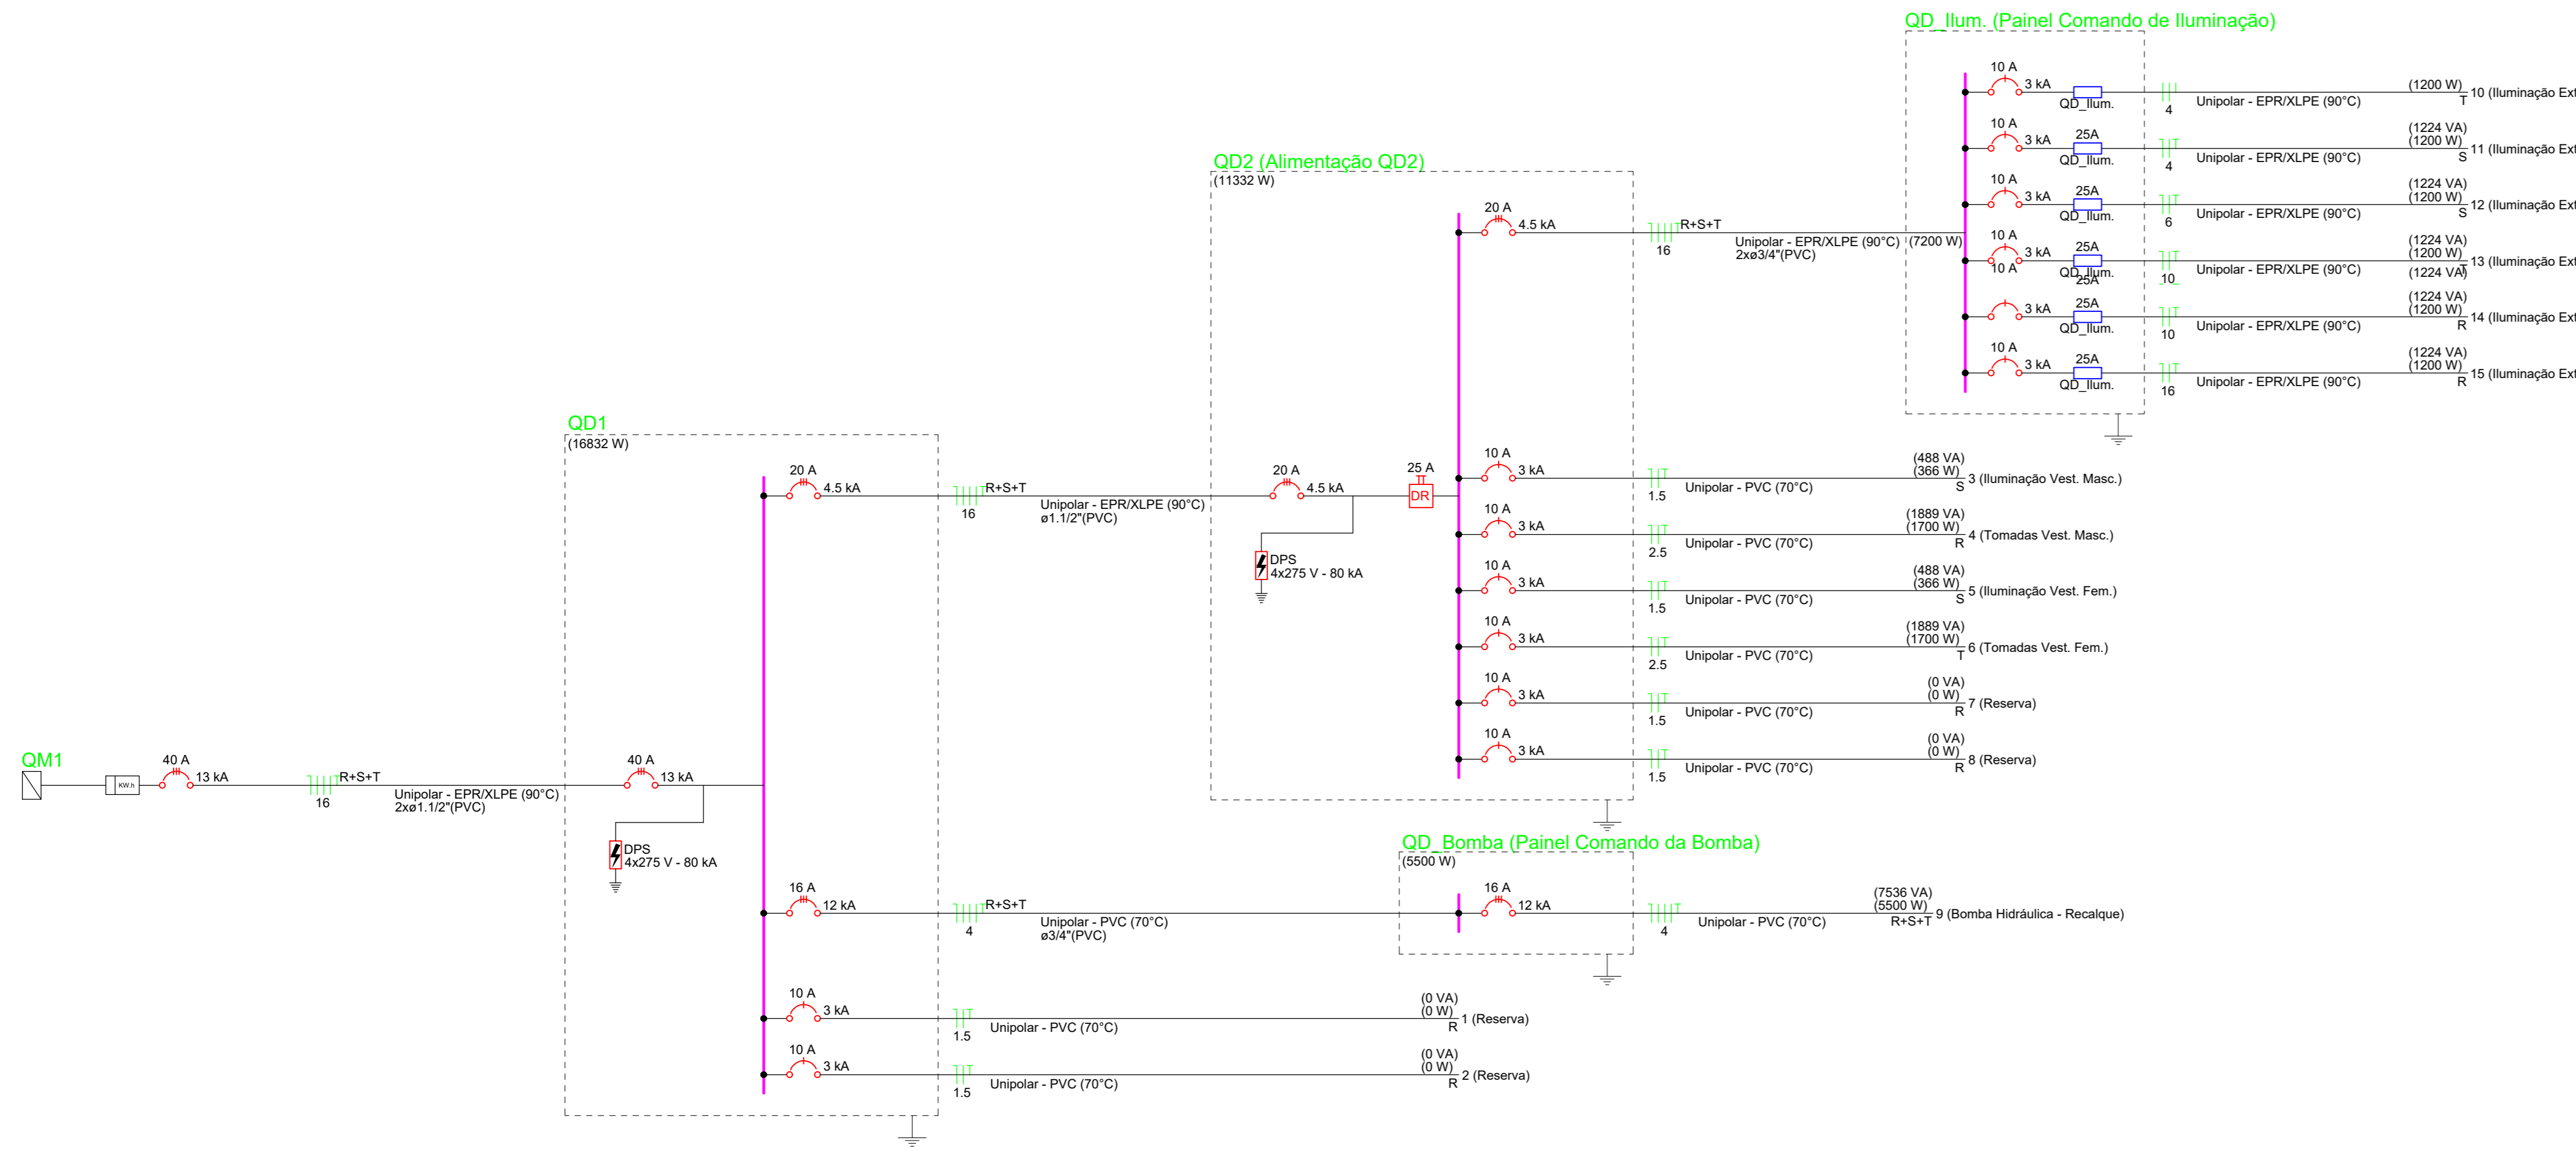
QD_Ilum. (Painel Comando de Iluminação)

10 A
3 kA
QD_Ilum.
4
Unipolar - EPR/XLPE (90°C)
(1200 W)
T
10 (Iluminação Ext

10 A
3 kA
25A
QD_Ilum.
4
Unipolar - EPR/XLPE (90°C)
(1224 VA)
(1200 W)
S
11 (Iluminação Ext

10 A
3 kA
25A
QD_Ilum.
6
Unipolar - EPR/XLPE (90°C)
(1224 VA)
(1200 W)
S
12 (Iluminação Ext

10 A
3 kA
25A
QD_Ilum.
10
Unipolar - EPR/XLPE (90°C)
(1224 VA)
(1200 W)
13 (Iluminação Ext
(1224 VA)

10 A
25A
3 kA
25A
QD_Ilum.
10
Unipolar - EPR/XLPE (90°C)
(1224 VA)
(1200 W)
R
14 (Iluminação Ext

10 A
3 kA
25A
QD_Ilum.
16
Unipolar - EPR/XLPE (90°C)
(1224 VA)
(1200 W)
R
15 (Iluminação Ext

QD2 (Alimentação QD2)
(11332 W)
20 A
4.5 kA
R+S+T
16
Unipolar - EPR/XLPE (90°C)
2xø3/4"(PVC)
(7200 W)

QD1
(16832 W)
20 A
4.5 kA
R+S+T
16
Unipolar - EPR/XLPE (90°C)
ø1.1/2"(PVC)
20 A
4.5 kA
25 A
DR
DPS
4x275 V - 80 kA

10 A
3 kA
1.5
Unipolar - PVC (70°C)
(488 VA)
(366 W)
S
3 (Iluminação Vest. Masc.)

10 A
3 kA
2.5
Unipolar - PVC (70°C)
(1889 VA)
(1700 W)
R
4 (Tomadas Vest. Masc.)

10 A
3 kA
1.5
Unipolar - PVC (70°C)
(488 VA)
(366 W)
S
5 (Iluminação Vest. Fem.)

10 A
3 kA
2.5
Unipolar - PVC (70°C)
(1889 VA)
(1700 W)
T
6 (Tomadas Vest. Fem.)

10 A
3 kA
1.5
Unipolar - PVC (70°C)
(0 VA)
(0 W)
R
7 (Reserva)

10 A
3 kA
1.5
Unipolar - PVC (70°C)
(0 VA)
(0 W)
R
8 (Reserva)

QM1
KW.h
40 A
13 kA
R+S+T
16
Unipolar - EPR/XLPE (90°C)
2xø1.1/2"(PVC)
40 A
13 kA
DPS
4x275 V - 80 kA

QD_Bomba (Painel Comando da Bomba)
(5500 W)
16 A
12 kA
R+S+T
4
Unipolar - PVC (70°C)
ø3/4"(PVC)
16 A
12 kA
4
Unipolar - PVC (70°C)
(7536 VA)
(5500 W)
R+S+T
9 (Bomba Hidráulica - Recalque)

10 A
3 kA
1.5
Unipolar - PVC (70°C)
(0 VA)
(0 W)
R
1 (Reserva)

10 A
3 kA
1.5
Unipolar - PVC (70°C)
(0 VA)
(0 W)
R
2 (Reserva)